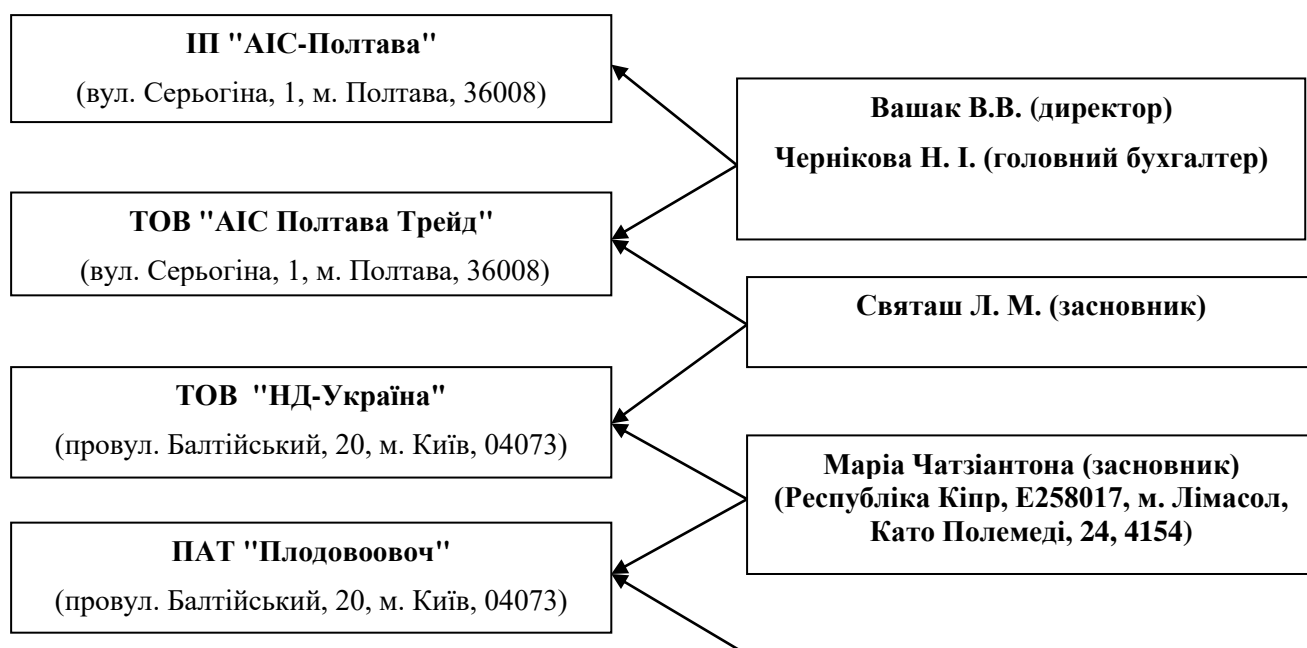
ІП "АІС-Полтава"
(вул. Серьогіна, 1, м. Полтава, 36008)

Вашак В.В. (директор)
Чернікова Н. І. (головний бухгалтер)

ТОВ "АІС Полтава Трейд"
(вул. Серьогіна, 1, м. Полтава, 36008)

Святаш Л. М. (засновник)

ТОВ "НД-Україна"
(провул. Балтійський, 20, м. Київ, 04073)

Маріа Чатзіантона (засновник)
(Республіка Кіпр, Е258017, м. Лімасол, Като Полемеді, 24, 4154)

ПАТ "Плодовоовоч"
(провул. Балтійський, 20, м. Київ, 04073)